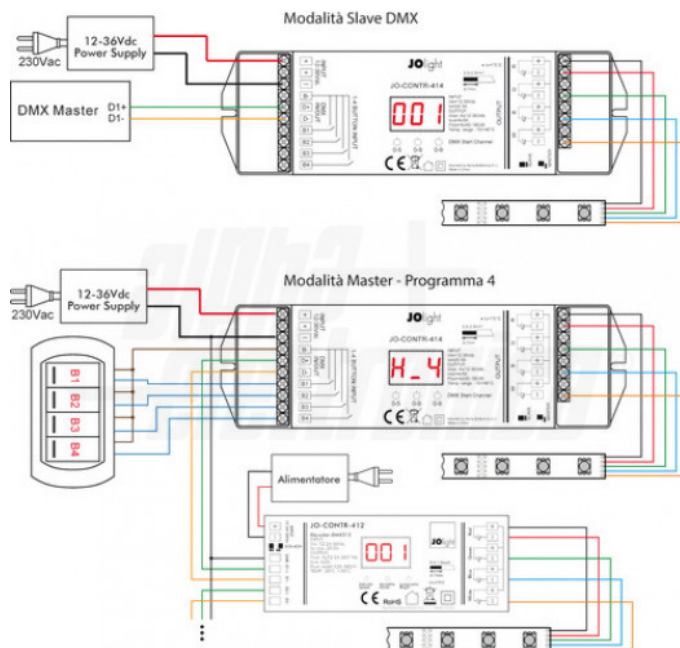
Modalità Slave DMX

12-36Vdc
Power Supply

230Vac

DMX Master
D1+
D1-

INPUT
12-36Vdc

DMX INPUT

1-4 BUTTON INPUT

D+
D-
B1
B2
B3
B4

JOlight

JO-CONTR-414

001

DMX Start Channel

OUTPUT

Modalità Master - Programma 4

12-36Vdc
Power Supply

230Vac

B1
B2
B3
B4

JOlight

JO-CONTR-414

H_4

DMX Start Channel

Alimentatore

JO-CONTR-412

001

JOlight